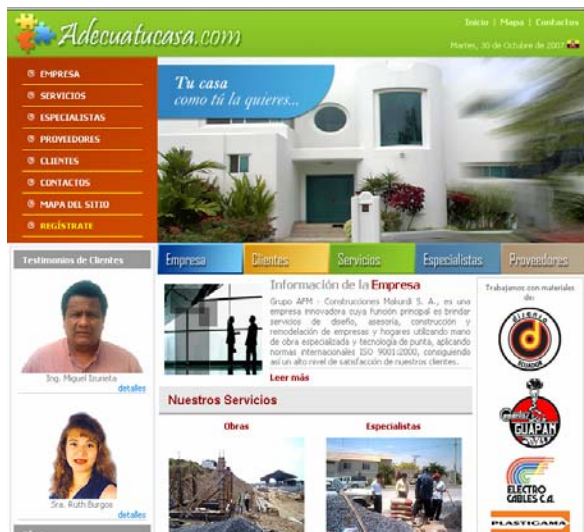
Adecuatucasa.com

Inicio | Mapa | Contactos

Martes, 30 de Octubre de 2007

EMPRESA
SERVICIOS
ESPECIALISTAS
PROVEEDORES
CLIENTES
CONTACTOS
MAPA DEL SITIO
REGÍSTRATE

Tu casa
como tú la quieres...

Empresa | Clientes | Servicios | Especialistas | Proveedores

Testimonios de Clientes

Ing. Miguel Izurieta
detalles

Sra. Ruth Burgos
detalles

Información de la Empresa

Grupo AFM - Construcciones Makurdi S. A., es una empresa innovadora cuya función principal es brindar servicios de diseño, asesoría, construcción y remodelación de empresas y hogares utilizando mano de obra especializada y tecnología de punta, aplicando normas internacionales ISO 9001:2000, consiguiendo así un alto nivel de satisfacción de nuestros clientes.

Leer más

Nuestros Servicios

Obras

Especialistas

Trabajamos con materiales de:

GUAPAN

ELECTRO CABLES C.A.

PLASTIGAMA